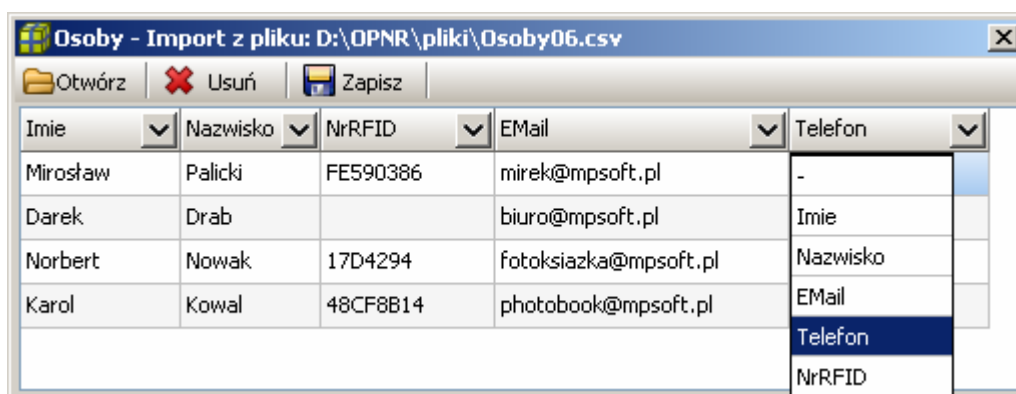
Osoby - Import z pliku: D:\OPNR\pliki\Osoby06.csv

Otwórz | Usuń | Zapisz

| Imie | Nazwisko | NrRFID | EMail | Telefon |
|---|---|---|---|---|
| Mirosław | Palicki | FE590386 | mirek@mpsoft.pl | |
| Darek | Drab | | biuro@mpsoft.pl | |
| Norbert | Nowak | 17D4294 | fotoksiazka@mpsoft.pl | |
| Karol | Kowal | 48CF8B14 | photobook@mpsoft.pl | |

-
Imie
Nazwisko
EMail
Telefon
NrRFID